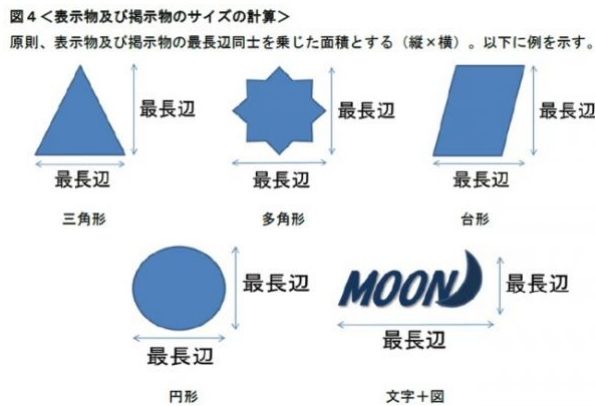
図４＜表示物及び掲示物のサイズの計算＞

原則、表示物及び掲示物の最長辺同士を乗じた面積とする（縦×横）。以下に例を示す。

最長辺

最長辺

三角形

最長辺

最長辺

多角形

最長辺

最長辺

台形

最長辺

最長辺

円形

MOON

最長辺

最長辺

文字＋図